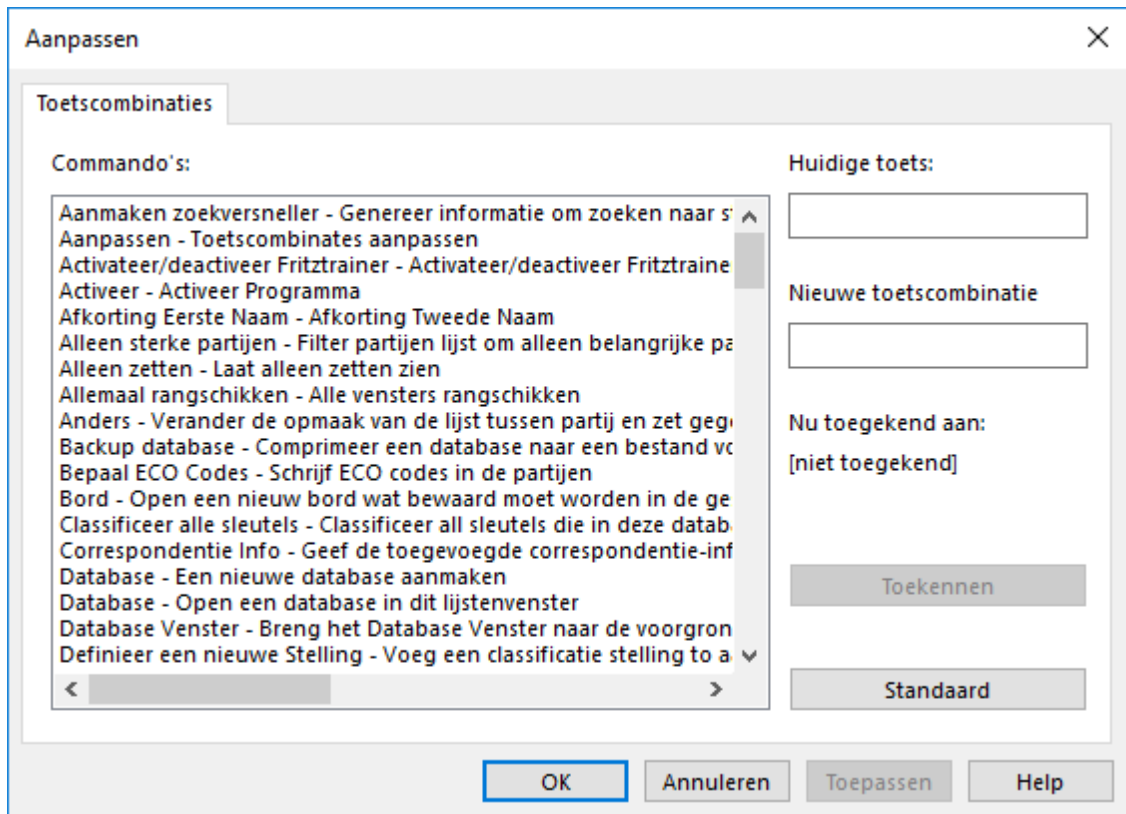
Aanpassen

Toetscombinaties

Commando's:

Aanmaken zoekversneller - Genereer informatie om zoeken naar s
Aanpassen - Toetscombinates aanpassen
Activateer/deactiveer Fritztrainer - Activateer/deactiveer Fritztraine
Activeer - Activeer Programma
Afkorting Eerste Naam - Afkorting Tweede Naam
Alleen sterke partijen - Filter partijen lijst om alleen belangrijke pa
Alleen zetten - Laat alleen zetten zien
Allemaal rangschikken - Alle vensters rangschikken
Anders - Verander de opmaak van de lijst tussen partij en zet geg
Backup database - Comprimeer een database naar een bestand vo
Bepaal ECO Codes - Schrijf ECO codes in de partijen
Bord - Open een nieuw bord wat bewaard moet worden in de ge
Classificeer alle sleutels - Classificeer all sleutels die in deze datab
Correspondentie Info - Geef de toegevoegde correspondentie-inf
Database - Een nieuwe database aanmaken
Database - Open een database in dit lijstenvenster
Database Venster - Breng het Database Venster naar de voorgron
Definieer een nieuwe Stelling - Voeg een classificatie stelling to a

Huidige toets:

Nieuwe toetscombinatie

Nu toegekend aan:

[niet toegekend]

Toekennen

Standaard

OK

Annuleren

Toepassen

Help